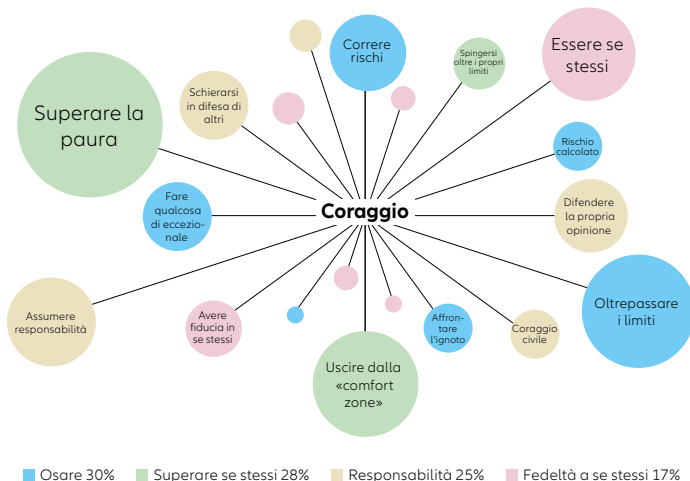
Correre rischi

Spingersi oltre i propri limiti

Essere se stessi

Schierarsi in difesa di altri

Superare la paura

Rischio calcolato

Coraggio

Fare qualcosa di eccezionale

Difendere la propria opinione

Assumere responsabilità

Avere fiducia in se stessi

Affrontare l'ignoto

Coraggio civile

Oltrepassare i limiti

Uscire dalla «comfort zone»

Osare 30% Superare se stessi 28% Responsabilità 25% Fedeltà a se stessi 17%